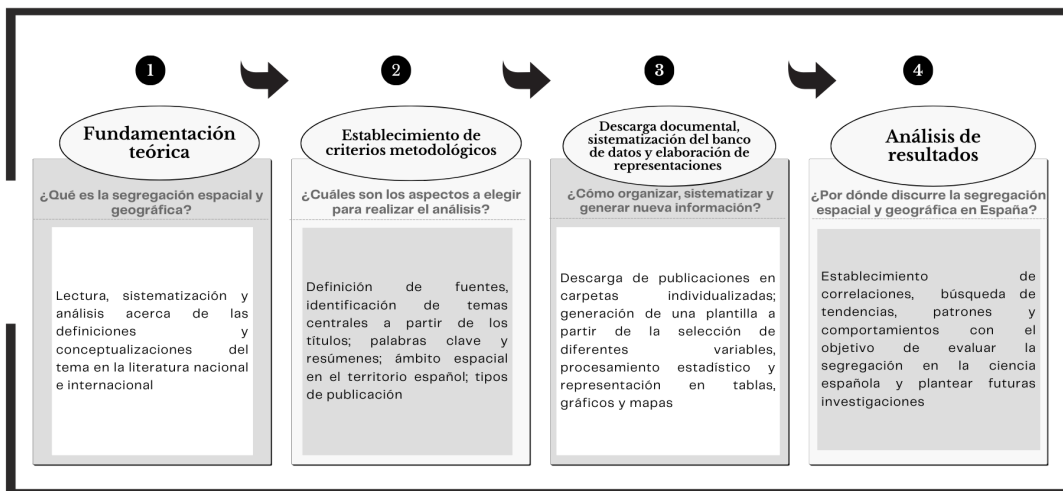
1

Fundamentación teórica

¿Qué es la segregación espacial y geográfica?

Lectura, sistematización y análisis acerca de las definiciones y conceptualizaciones del tema en la literatura nacional e internacional

2

Establecimiento de criterios metodológicos

¿Cuáles son los aspectos a elegir para realizar el análisis?

Definición de fuentes, identificación de temas centrales a partir de los títulos; palabras clave y resúmenes; ámbito espacial en el territorio español; tipos de publicación

3

Descarga documental, sistematización del banco de datos y elaboración de representaciones

¿Cómo organizar, sistematizar y generar nueva información?

Descarga de publicaciones en carpetas individualizadas; generación de una plantilla a partir de la selección de diferentes variables, procesamiento estadístico y representación en tablas, gráficos y mapas

4

Análisis de resultados

¿Por dónde discurre la segregación espacial y geográfica en España?

Establecimiento de correlaciones, búsqueda de tendencias, patrones y comportamientos con el objetivo de evaluar la segregación en la ciencia española y plantear futuras investigaciones